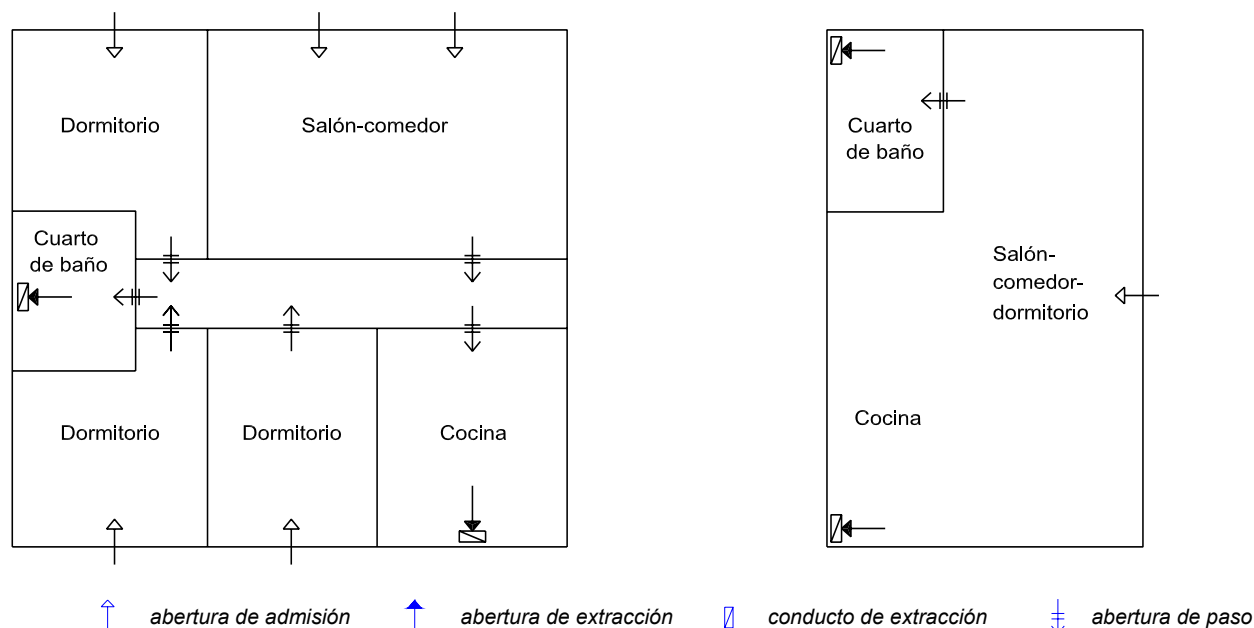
Dormitorio

Salón-comedor

Cuarto de baño

Dormitorio

Dormitorio

Cocina

Cuarto de baño

Salón-comedor-dormitorio

Cocina

abertura de admisión abertura de extracción conducto de extracción abertura de paso